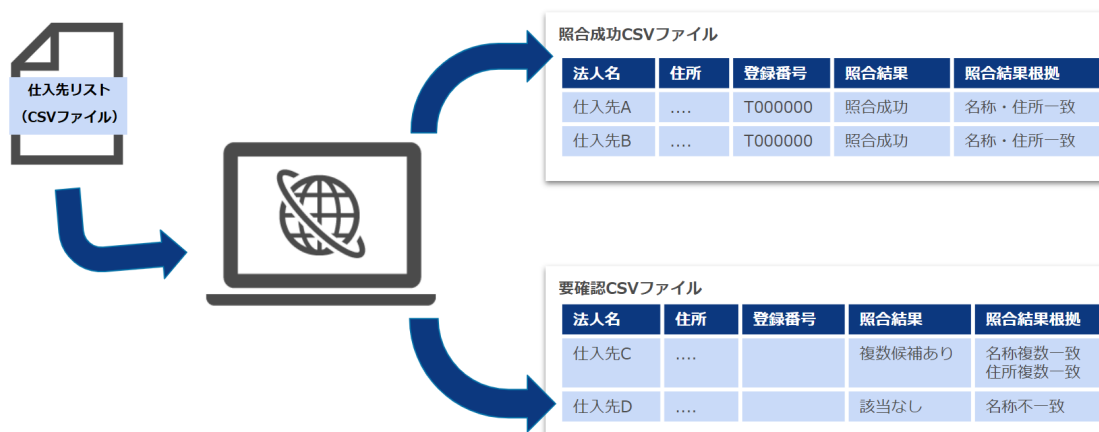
仕入先リスト
（CSVファイル）

照合成功CSVファイル

| 法人名 | 住所 | 登録番号 | 照合結果 | 照合結果根拠 |
|---|---|---|---|---|
| 仕入先A | .... | T000000 | 照合成功 | 名称・住所一致 |
| 仕入先B | .... | T000000 | 照合成功 | 名称・住所一致 |

要確認CSVファイル

| 法人名 | 住所 | 登録番号 | 照合結果 | 照合結果根拠 |
|---|---|---|---|---|
| 仕入先C | .... | | 複数候補あり | 名称複数一致 住所複数一致 |
| 仕入先D | .... | | 該当なし | 名称不一致 |